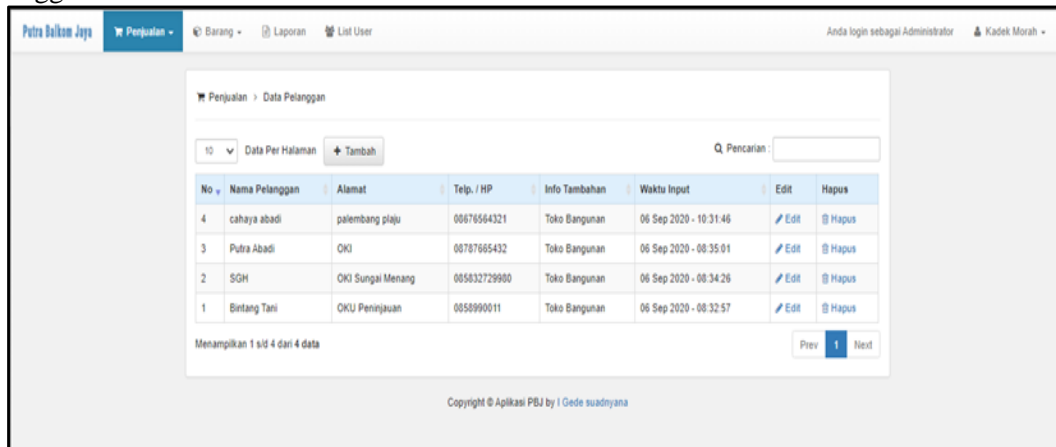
Putra Balkom Jaya | Penjualan ▾ | Barang ▾ | Laporan | List User | Anda login sebagai Administrator | Kadek Morah ▾

Penjualan > Data Pelanggan

10 ▾ Data Per Halaman | + Tambah | Pencarian :

| No | Nama Pelanggan | Alamat | Telp. / HP | Info Tambahan | Waktu Input | Edit | Hapus |
|---|---|---|---|---|---|---|---|
| 4 | cahaya abadi | palembang plaju | 00676564321 | Toko Bangunan | 06 Sep 2020 - 10:31:46 | Edit | Hapus |
| 3 | Putra Abadi | OKI | 08787665432 | Toko Bangunan | 06 Sep 2020 - 08:35:01 | Edit | Hapus |
| 2 | SGH | OKI Sungai Menang | 085832729980 | Toko Bangunan | 06 Sep 2020 - 08:34:26 | Edit | Hapus |
| 1 | Bintang Tani | OKU Peninjauan | 0858990011 | Toko Bangunan | 06 Sep 2020 - 08:32:57 | Edit | Hapus |

Menampilkan 1 s/d 4 dari 4 data

Prev 1 Next

Copyright © Aplikasi PBJ by I Gede suadnyana